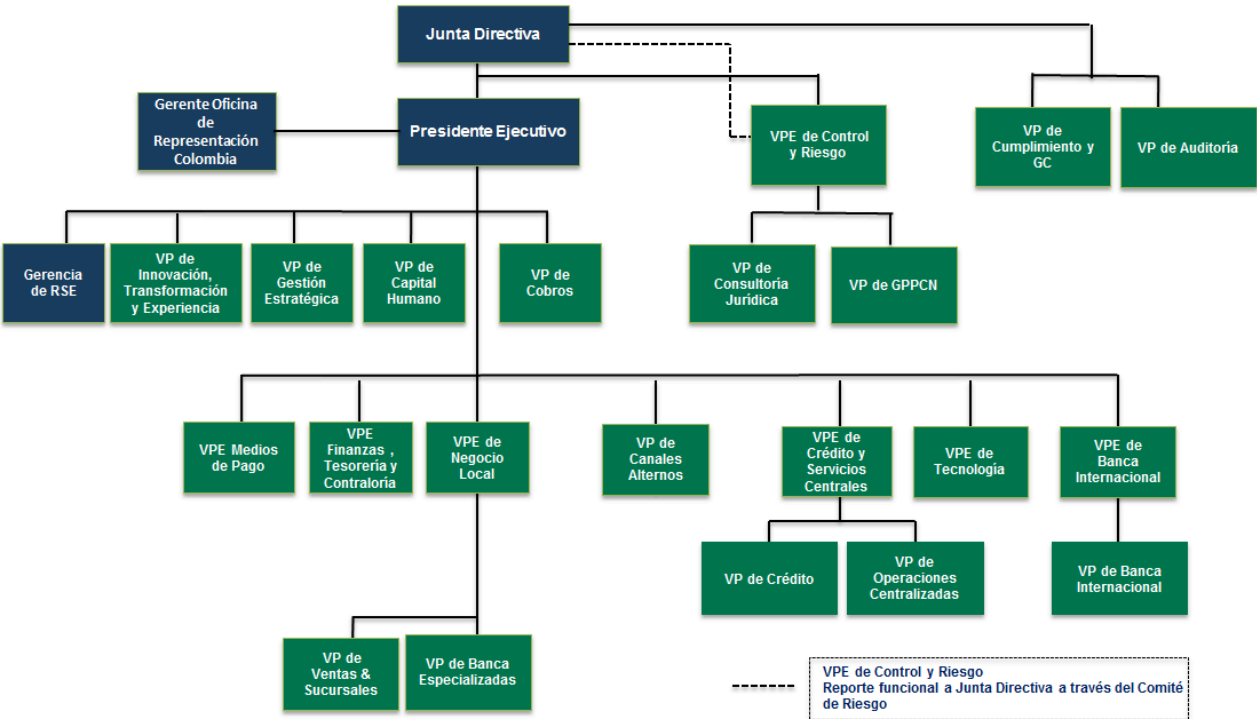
Junta Directiva

Gerente Oficina de Representación Colombia

Presidente Ejecutivo

VPE de Control y Riesgo

VP de Cumplimiento y GC

VP de Auditoría

Gerencia de RSE

VP de Innovación, Transformación y Experiencia

VP de Gestión Estratégica

VP de Capital Humano

VP de Cobros

VP de Consultoría Jurídica

VP de GPPCN

VPE Medios de Pago

VPE Finanzas , Tesorería y Contraloría

VPE de Negocio Local

VP de Canales Alternos

VPE de Crédito y Servicios Centrales

VPE de Tecnología

VPE de Banca Internacional

VP de Crédito

VP de Operaciones Centralizadas

VP de Banca Internacional

VP de Ventas & Sucursales

VP de Banca Especializadas

VPE de Control y Riesgo
Reporte funcional a Junta Directiva a través del Comité de Riesgo